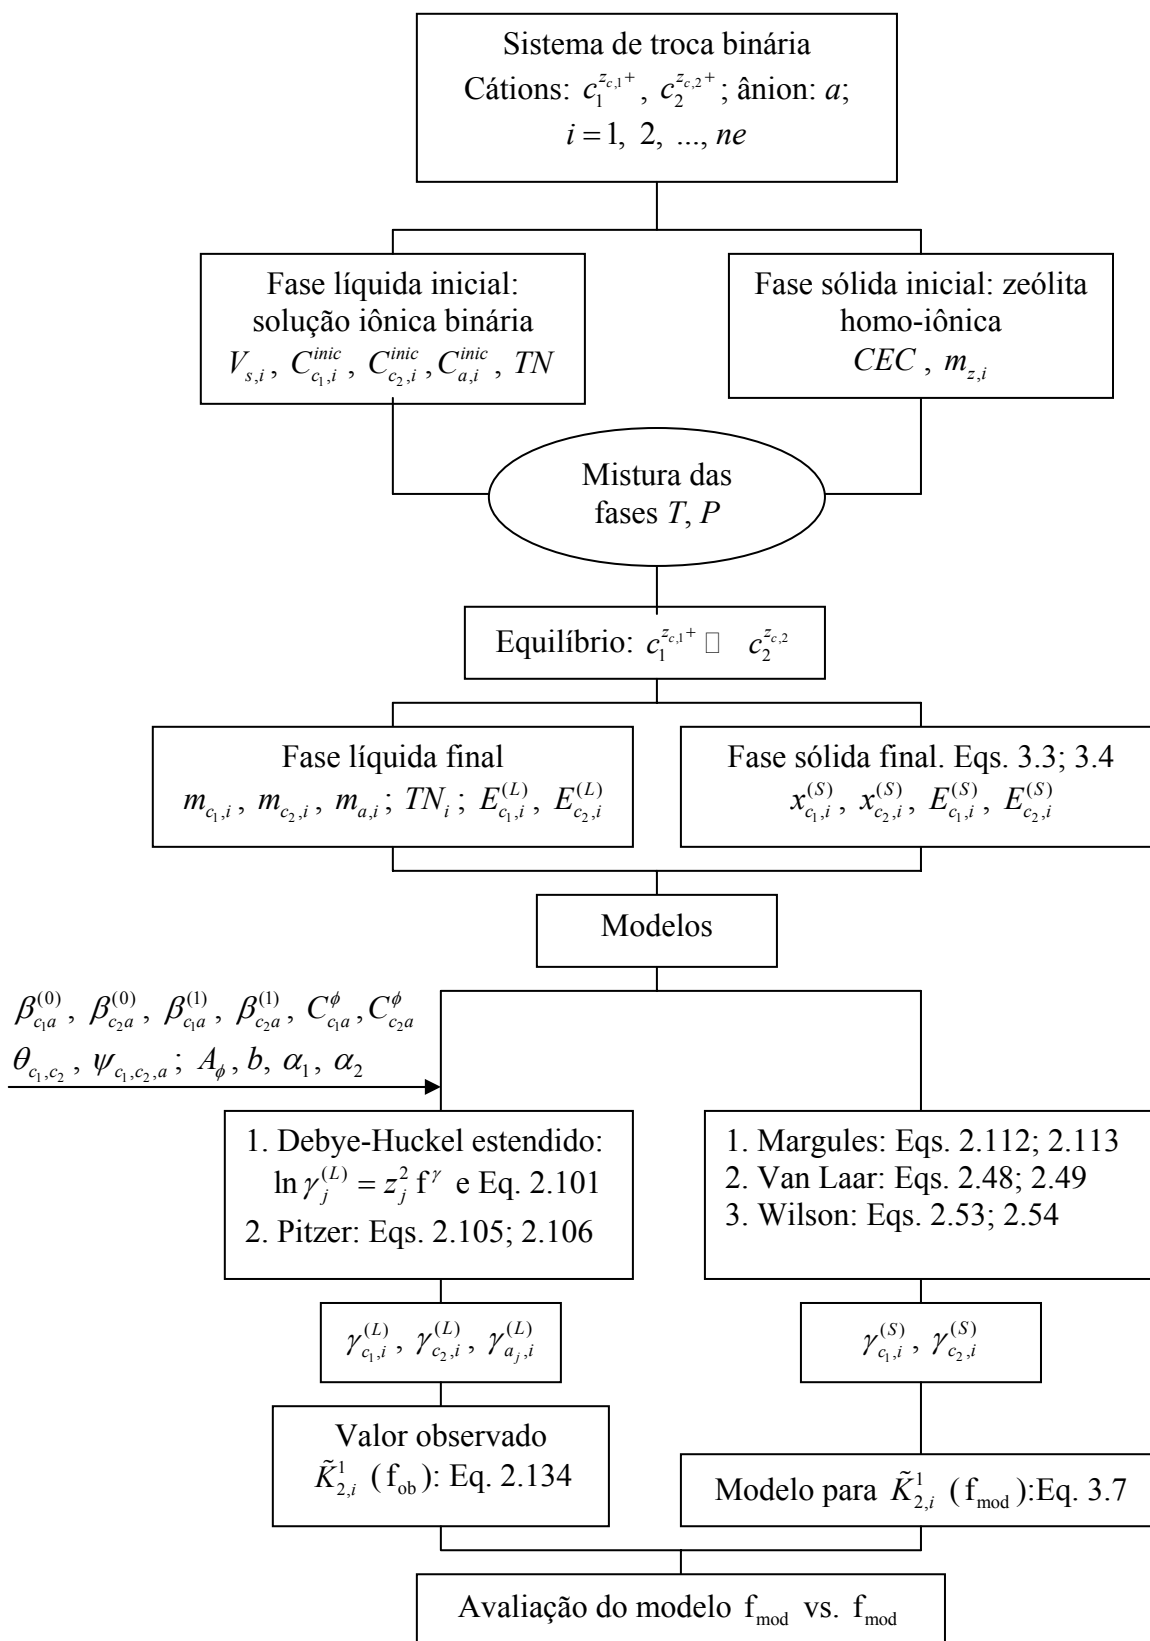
Sistema de troca binária
Cátions: $c_1^{z_{c,1}+}$, $c_2^{z_{c,2}+}$; ânion: $a$;
$i = 1,\ 2,\ ...,\ ne$

Fase líquida inicial: solução iônica binária
$V_{s,i}$, $C_{c_1,i}^{inic}$, $C_{c_2,i}^{inic}$, $C_{a,i}^{inic}$, $TN$

Fase sólida inicial: zeólita homo-iônica
$CEC$, $m_{z,i}$

Mistura das fases $T$, $P$

Equilíbrio: $c_1^{z_{c,1}+}$ □ $c_2^{z_{c,2}}$

Fase líquida final
$m_{c_1,i}$, $m_{c_2,i}$, $m_{a,i}$; $TN_i$; $E_{c_1,i}^{(L)}$, $E_{c_2,i}^{(L)}$

Fase sólida final. Eqs. 3.3; 3.4
$x_{c_1,i}^{(S)}$, $x_{c_2,i}^{(S)}$, $E_{c_1,i}^{(S)}$, $E_{c_2,i}^{(S)}$

Modelos

$\beta_{c_1a}^{(0)}$, $\beta_{c_2a}^{(0)}$, $\beta_{c_1a}^{(1)}$, $\beta_{c_2a}^{(1)}$, $C_{c_1a}^{\phi}$, $C_{c_2a}^{\phi}$
$\theta_{c_1,c_2}$, $\psi_{c_1,c_2,a}$; $A_\phi$, $b$, $\alpha_1$, $\alpha_2$

1. Debye-Huckel estendido: $\ln\gamma_j^{(L)} = z_j^2 f^{\gamma}$ e Eq. 2.101
2. Pitzer: Eqs. 2.105; 2.106

1. Margules: Eqs. 2.112; 2.113
2. Van Laar: Eqs. 2.48; 2.49
3. Wilson: Eqs. 2.53; 2.54

$\gamma_{c_1,i}^{(L)}$, $\gamma_{c_2,i}^{(L)}$, $\gamma_{a_j,i}^{(L)}$

$\gamma_{c_1,i}^{(S)}$, $\gamma_{c_2,i}^{(S)}$

Valor observado
$\tilde{K}_{2,i}^{1}$ ($f_{ob}$): Eq. 2.134

Modelo para $\tilde{K}_{2,i}^{1}$ ($f_{mod}$):Eq. 3.7

Avaliação do modelo $f_{mod}$ vs. $f_{mod}$